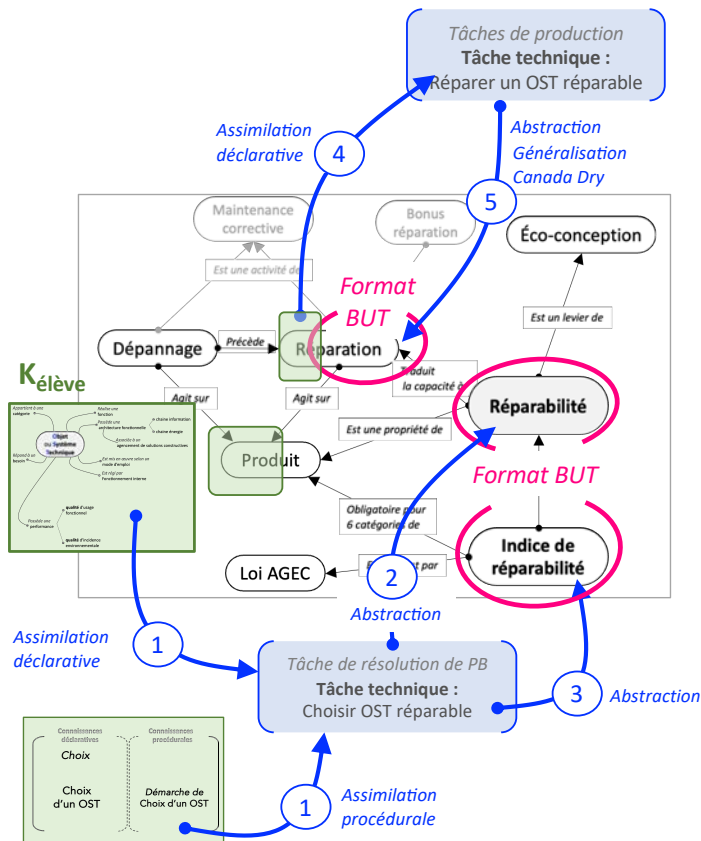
Tâches de production
Tâche technique :
Réparer un OST réparable

Assimilation déclarative

4

Abstraction
Généralisation
Canada Dry

5

Maintenance corrective

Bonus réparation

Éco-conception

Est une activité de

Format BUT

Est un levier de

Dépannage

Précède

Réparation

Traduit la capacité à

Agit sur

Agit sur

Réparabilité

Kélève

Objet ou Système Technique

Appartient à une catégorie

Réalise une fonction

Possède une architecture fonctionnelle

Chaîne information

Chaîne énergie

Associée à un agencement de solutions constructives

Est mis en œuvre selon un mode d'emploi

Est régi par fonctionnement interne

Répond à un besoin

Possède une performance

qualité d'usage fonctionnel

qualité d'incidence environnementale

Est une propriété de

Produit

Format BUT

Obligatoire pour 6 catégories de

Indice de réparabilité

Loi AGEC

Est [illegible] par

2

Abstraction

Assimilation déclarative

1

Tâche de résolution de PB
Tâche technique :
Choisir OST réparable

3

Abstraction

Connaissances déclaratives

Connaissances procédurales

Choix

Choix d'un OST

Démarche de Choix d'un OST

1

Assimilation procédurale